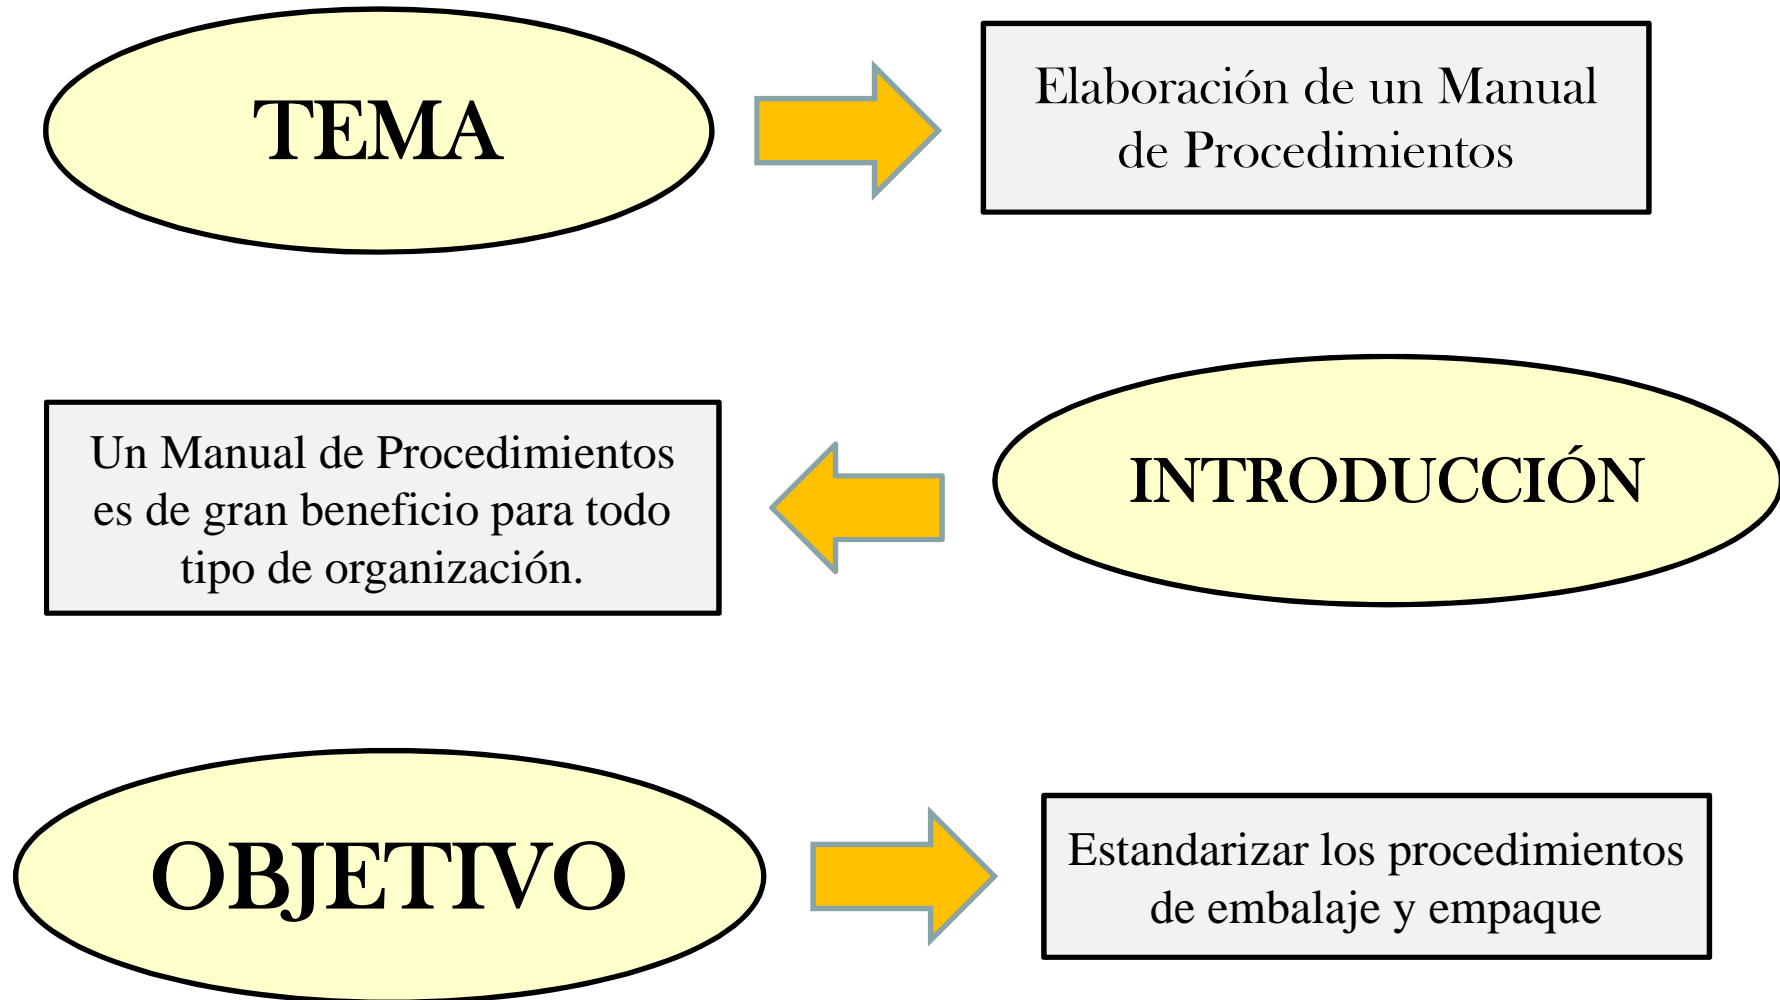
TEMA

Elaboración de un Manual de Procedimientos

INTRODUCCIÓN

Un Manual de Procedimientos es de gran beneficio para todo tipo de organización.

OBJETIVO

Estandarizar los procedimientos de embalaje y empaque